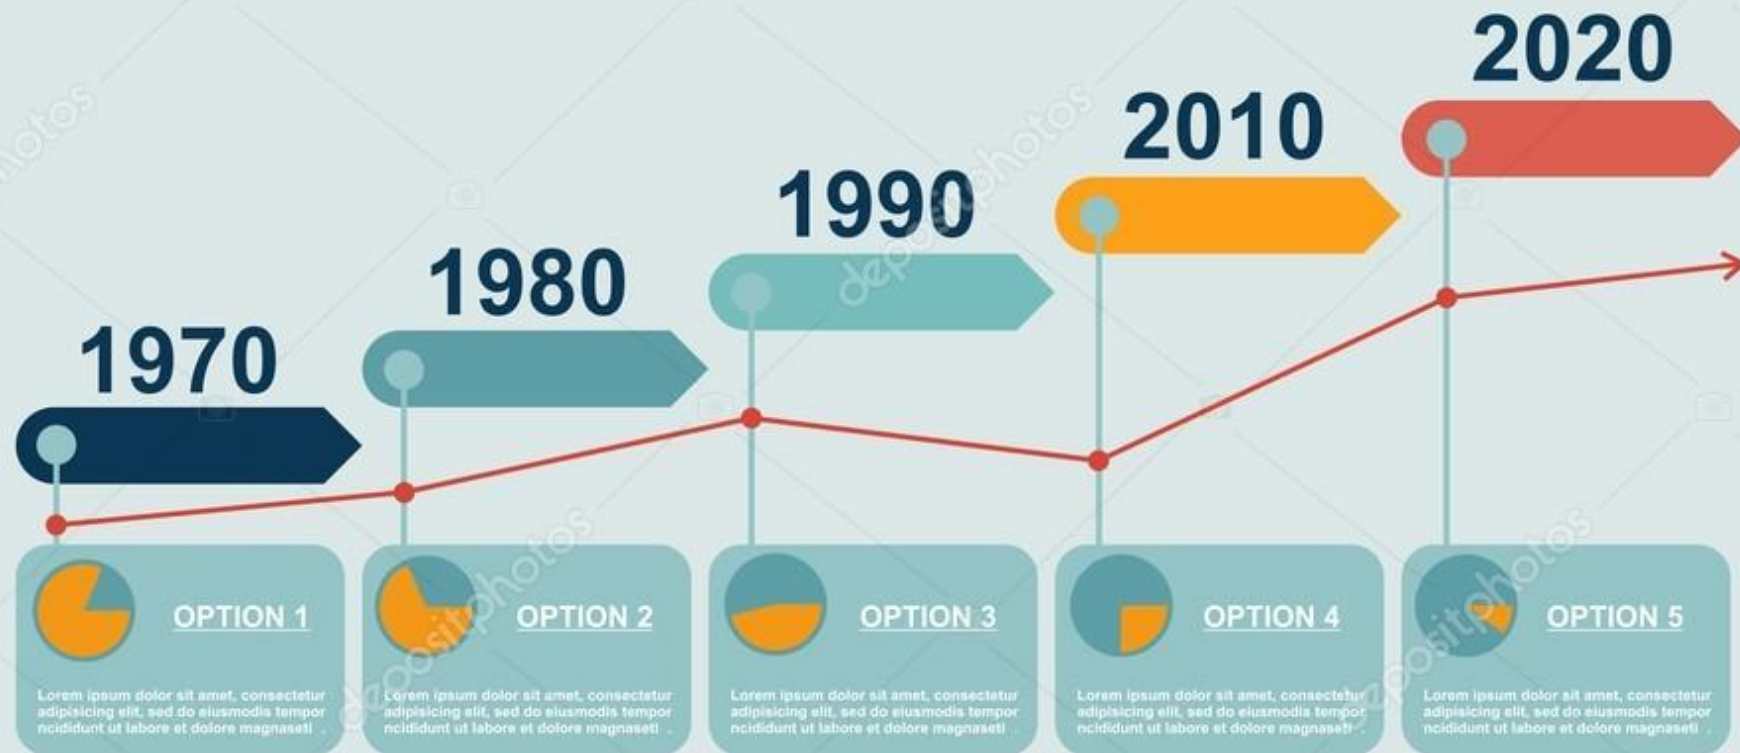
1970

1980

1990

2010

2020

OPTION 1

Lorem ipsum dolor sit amet, consectetur adipisicing elit, sed do eiusmodis tempor ncididunt ut labore et dolore magnaseti .

OPTION 2

Lorem ipsum dolor sit amet, consectetur adipisicing elit, sed do eiusmodis tempor ncididunt ut labore et dolore magnaseti .

OPTION 3

Lorem ipsum dolor sit amet, consectetur adipisicing elit, sed do eiusmodis tempor ncididunt ut labore et dolore magnaseti .

OPTION 4

Lorem ipsum dolor sit amet, consectetur adipisicing elit, sed do eiusmodis tempor ncididunt ut labore et dolore magnaseti .

OPTION 5

Lorem ipsum dolor sit amet, consectetur adipisicing elit, sed do eiusmodis tempor ncididunt ut labore et dolore magnaseti .

depositphotos